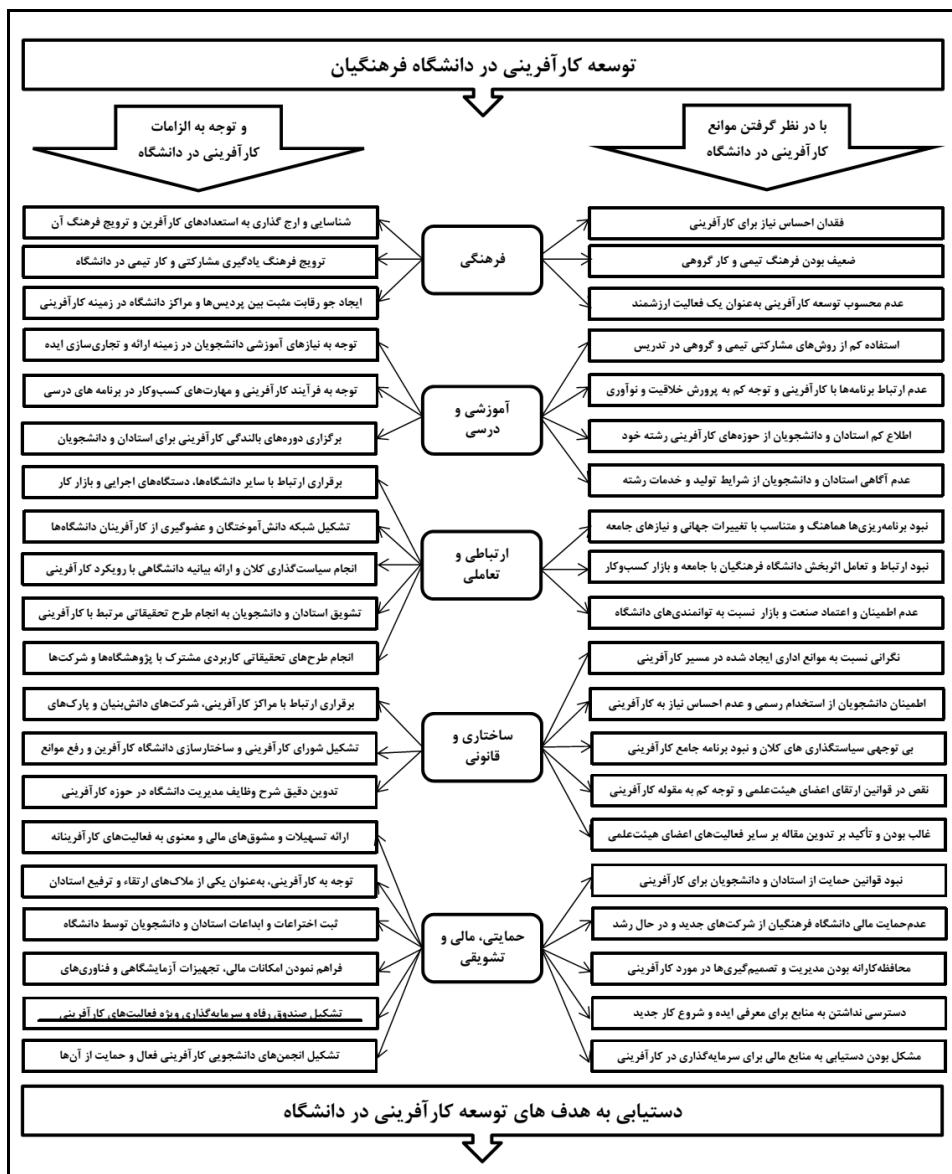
توسعه کارآفرینی در دانشگاه فرهنگیان

با در نظر گرفتن موانع کارآفرینی در دانشگاه

و توجه به الزامات کارآفرینی در دانشگاه

فرهنگی

فقدان احساس نیاز برای کارآفرینی

ضعیف بودن فرهنگ تیمی و کار گروهی

عدم محسوب توسعه کارآفرینی به‌عنوان یک فعالیت ارزشمند

شناسایی و ارج گذاری به استعدادهای کارآفرین و ترویج فرهنگ آن

ترویج فرهنگ یادگیری مشارکتی و کار تیمی در دانشگاه

ایجاد جو رقابت مثبت بین پردیس‌ها و مراکز دانشگاه در زمینه کارآفرینی

آموزشی و درسی

استفاده کم از روش‌های مشارکتی تیمی و گروهی در تدریس

عدم ارتباط برنامه‌ها با کارآفرینی و توجه کم به پرورش خلاقیت و نوآوری

اطلاع کم استادان و دانشجویان از حوزه‌های کارآفرینی رشته خود

عدم آگاهی استادان و دانشجویان از شرایط تولید و خدمات رشته

توجه به نیازهای آموزشی دانشجویان در زمینه ارائه و تجاری‌سازی ایده

توجه به فرآیند کارآفرینی و مهارت‌های کسب‌وکار در برنامه های درسی

برگزاری دوره‌های بالندگی کارآفرینی برای استادان و دانشجویان

ارتباطی و تعاملی

نبود برنامه‌ریزی‌های هماهنگ و متناسب با تغییرات جهانی و نیازهای جامعه

نبود ارتباط و تعامل اثربخش دانشگاه فرهنگیان با جامعه و بازار کسب‌وکار

عدم اطمینان و اعتماد صنعت و بازار نسبت به توانمندی‌های دانشگاه

برقراری ارتباط با سایر دانشگاه‌ها، دستگاه‌های اجرایی و بازار کار

تشکیل شبکه دانش‌آموختگان و عضوگیری از کارآفرینان دانشگاه‌ها

انجام سیاست‌گذاری کلان و ارائه بیانیه دانشگاهی با رویکرد کارآفرینی

تشویق استادان و دانشجویان به انجام طرح تحقیقاتی مرتبط با کارآفرینی

انجام طرح‌های تحقیقاتی کاربردی مشترک با پژوهشگاه‌ها و شرکت‌ها

ساختاری و قانونی

نگرانی نسبت به موانع اداری ایجاد شده در مسیر کارآفرینی

اطمینان دانشجویان از استخدام رسمی و عدم احساس نیاز به کارآفرینی

بی توجهی سیاستگذاری های کلان و نبود برنامه جامع کارآفرینی

نقص در قوانین ارتقای اعضای هیئت‌علمی و توجه کم به مقوله کارآفرینی

غالب بودن و تأکید بر تدوین مقاله بر سایر فعالیت‌های اعضای هیئت‌علمی

برقراری ارتباط با مراکز کارآفرینی، شرکت‌های دانش‌بنیان و پارک‌های

تشکیل شورای کارآفرینی و ساختارسازی دانشگاه کارآفرین و رفع موانع

تدوین دقیق شرح وظایف مدیریت دانشگاه در حوزه کارآفرینی

حمایتی، مالی و تشویقی

نبود قوانین حمایت از استادان و دانشجویان برای کارآفرینی

عدم‌حمایت مالی دانشگاه فرهنگیان از شرکت‌های جدید و در حال رشد

محافظه‌کارانه بودن مدیریت و تصمیم‌گیری‌ها در مورد کارآفرینی

دسترسی نداشتن به منابع برای معرفی ایده و شروع کار جدید

مشکل بودن دستیابی به منابع مالی برای سرمایه‌گذاری در کارآفرینی

ارائه تسهیلات و مشوق‌های مالی و معنوی به فعالیت‌های کارآفرینانه

توجه به کارآفرینی، به‌عنوان یکی از ملاک‌های ارتقاء و ترفیع استادان

ثبت اختراعات و ابداعات استادان و دانشجویان توسط دانشگاه

فراهم نمودن امکانات مالی، تجهیزات آزمایشگاهی و فناوری‌های

تشکیل صندوق رفاه و سرمایه‌گذاری ویژه فعالیت‌های کارآفرینی

تشکیل انجمن‌های دانشجویی کارآفرینی فعال و حمایت از آن‌ها

دستیابی به هدف های توسعه کارآفرینی در دانشگاه